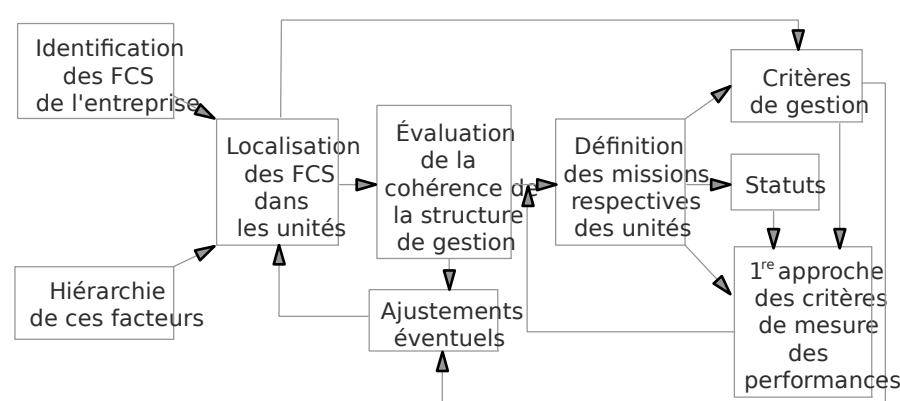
Identification des FCS de l'entreprise

Hiérarchie de ces facteurs

Localisation des FCS dans les unités

Évaluation de la cohérence de la structure de gestion

Ajustements éventuels

Définition des missions respectives des unités

Critères de gestion

Statuts

$1^{re}$ approche des critères de mesure des performances